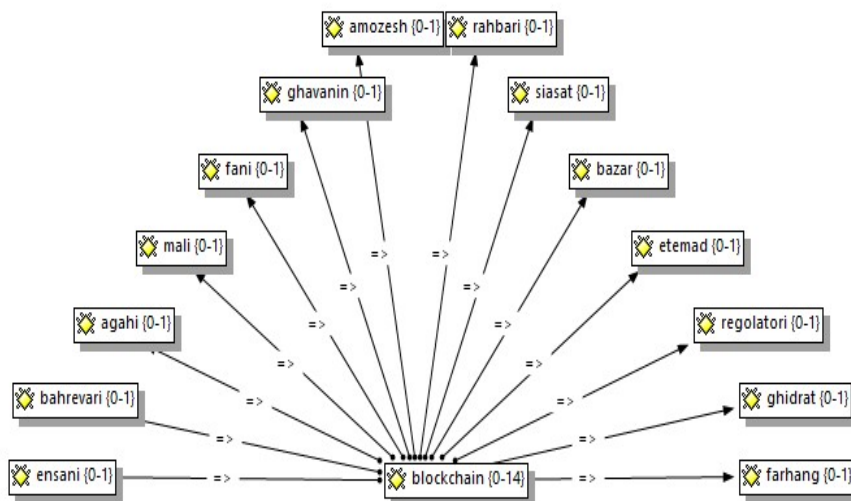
amozesh {0-1}
rahbari {0-1}
ghavanin {0-1}
siasat {0-1}
fani {0-1}
bazar {0-1}
mali {0-1}
etemad {0-1}
agahi {0-1}
regolatori {0-1}
bahrevari {0-1}
ghidrat {0-1}
ensani {0-1}
blockchain {0-14}
farhang {0-1}
=>
=>
=>
=>
=>
=>
=>
=>
=>
=>
=>
=>
=>
=>